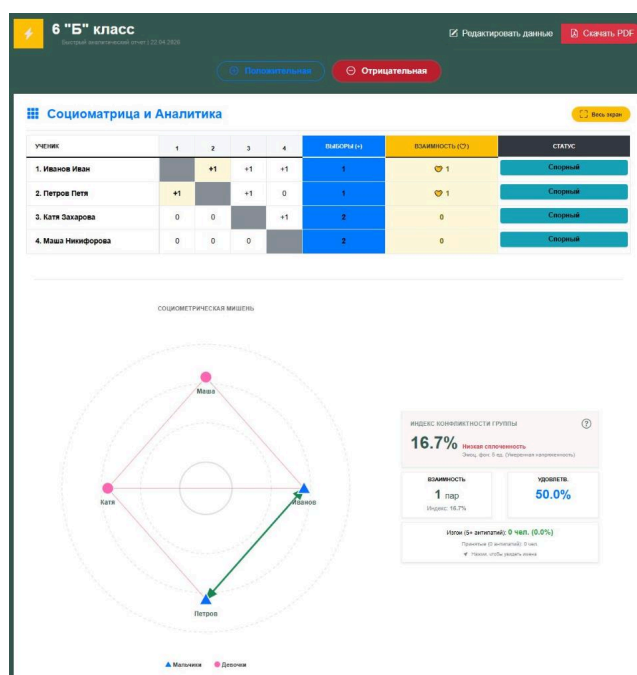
6 "Б" класс
Быстрый аналитический отчет | 22.04.2026

Редактировать данные
Скачать PDF

Положительная
Отрицательная

Социоматрица и Аналитика

Весь экран

| УЧЕНИК | 1 | 2 | 3 | 4 | ВЫБОРЫ (+) | ВЗАИМНОСТЬ (♡) | СТАТУС |
|---|---|---|---|---|---|---|---|
| 1. Иванов Иван | | +1 | +1 | +1 | 1 | ♡ 1 | Спорный |
| 2. Петров Петя | +1 | | +1 | 0 | 1 | ♡ 1 | Спорный |
| 3. Катя Захарова | 0 | 0 | | +1 | 2 | 0 | Спорный |
| 4. Маша Никифорова | 0 | 0 | 0 | | 2 | 0 | Спорный |

СОЦИОМЕТРИЧЕСКАЯ МИШЕНЬ

Маша
Катя
Иванов
Петров

Мальчики
Девочки

ИНДЕКС КОНФЛИКТНОСТИ ГРУППЫ
16.7% Низкая сплоченность
Эмоц. фон: 0 ед. (Умеренная напряженность)

ВЗАИМНОСТЬ
1 пар
Индекс: 16.7%

УДОВЛЕТВ.
50.0%

Изгои (5+ антипатий): 0 чел. (0.0%)
Принятые (0 антипатий): 0 чел.
Нажми, чтобы увидеть имена